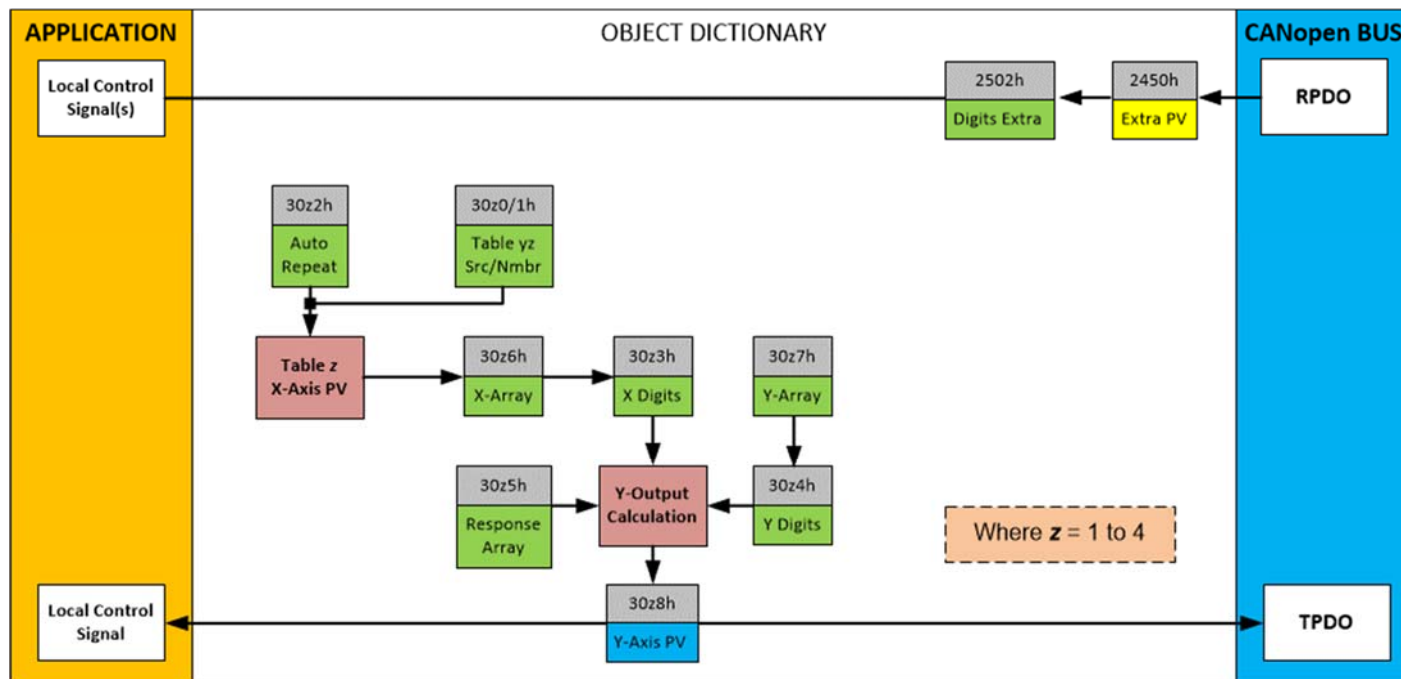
APPLICATION

OBJECT DICTIONARY

CANopen BUS

Local Control Signal(s)

2502h
Digits Extra

2450h
Extra PV

RPDO

30z2h
Auto Repeat

30z0/1h
Table yz Src/Nmbr

Table z X-Axis PV

30z6h
X-Array

30z3h
X Digits

30z7h
Y-Array

30z5h
Response Array

Y-Output Calculation

30z4h
Y Digits

Where **z** = 1 to 4

Local Control Signal

30z8h
Y-Axis PV

TPDO